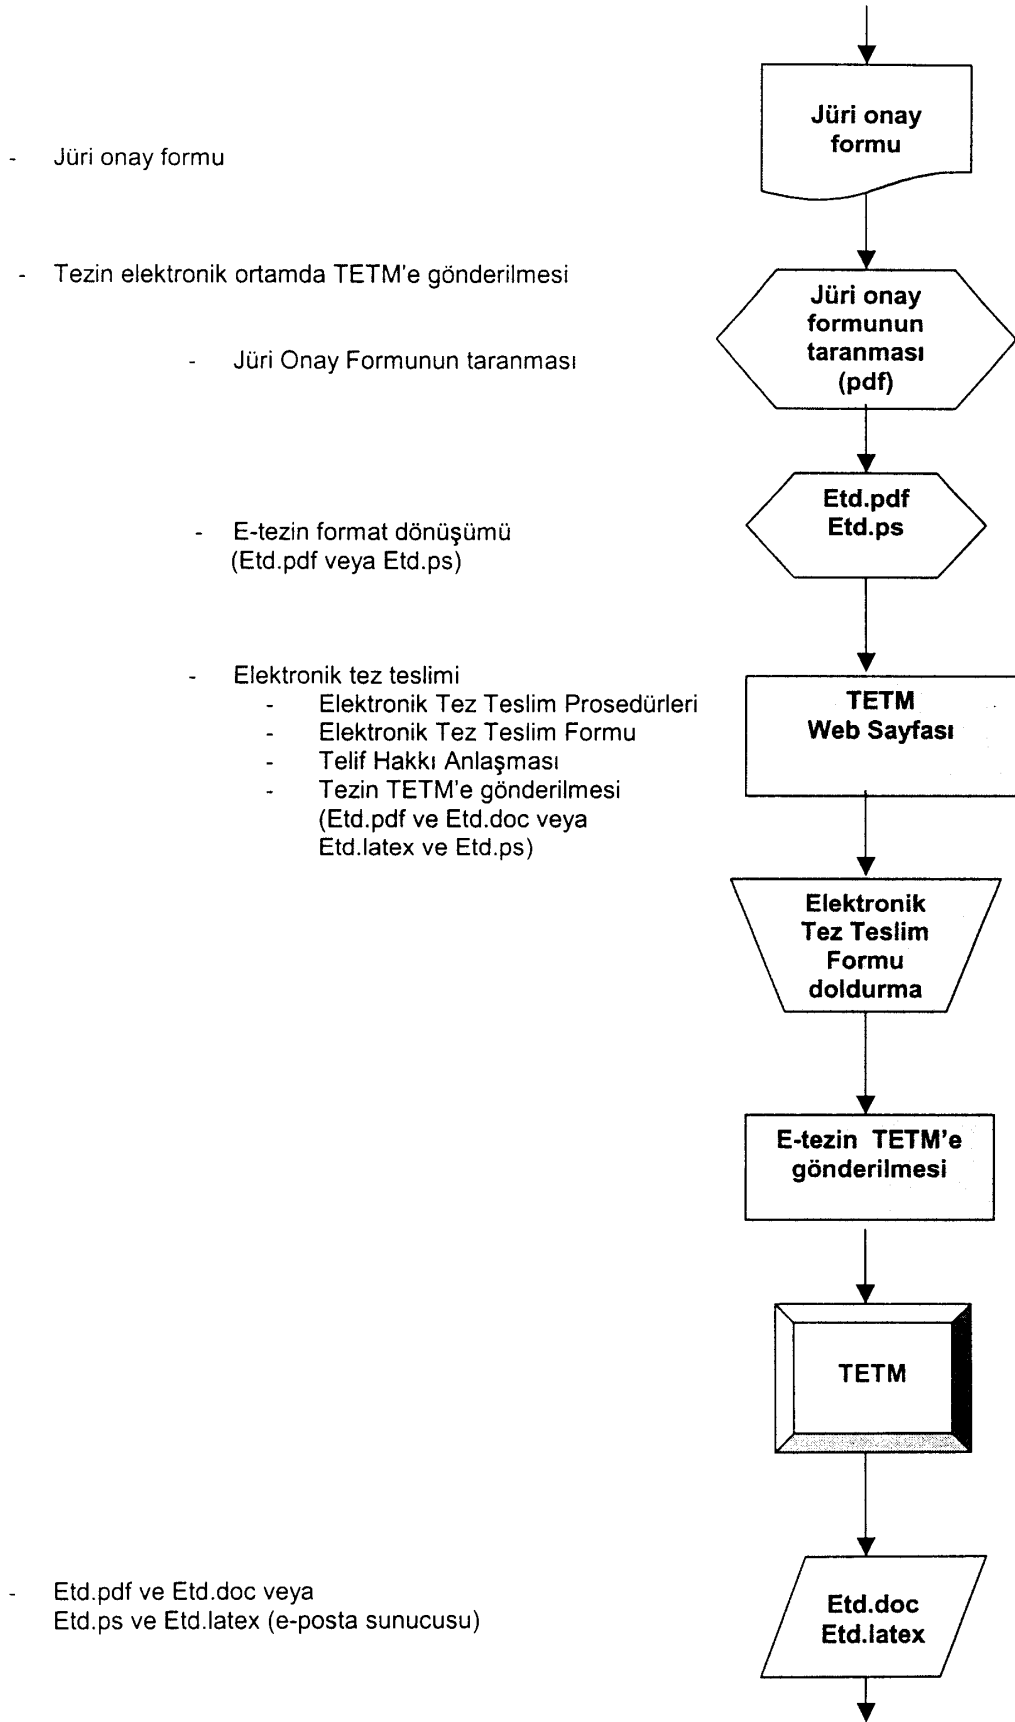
- Jüri onay formu

- Tezin elektronik ortamda TETM'e gönderilmesi

- Jüri Onay Formunun taranması

- E-tezin format dönüşümü (Etd.pdf veya Etd.ps)

- Elektronik tez teslimi
  - Elektronik Tez Teslim Prosedürleri
  - Elektronik Tez Teslim Formu
  - Telif Hakkı Anlaşması
  - Tezin TETM'e gönderilmesi (Etd.pdf ve Etd.doc veya Etd.latex ve Etd.ps)

- Etd.pdf ve Etd.doc veya Etd.ps ve Etd.latex (e-posta sunucusu)

Jüri onay formu

Jüri onay formunun taranması (pdf)

Etd.pdf
Etd.ps

TETM
Web Sayfası

Elektronik Tez Teslim Formu doldurma

E-tezin TETM'e gönderilmesi

TETM

Etd.doc
Etd.latex